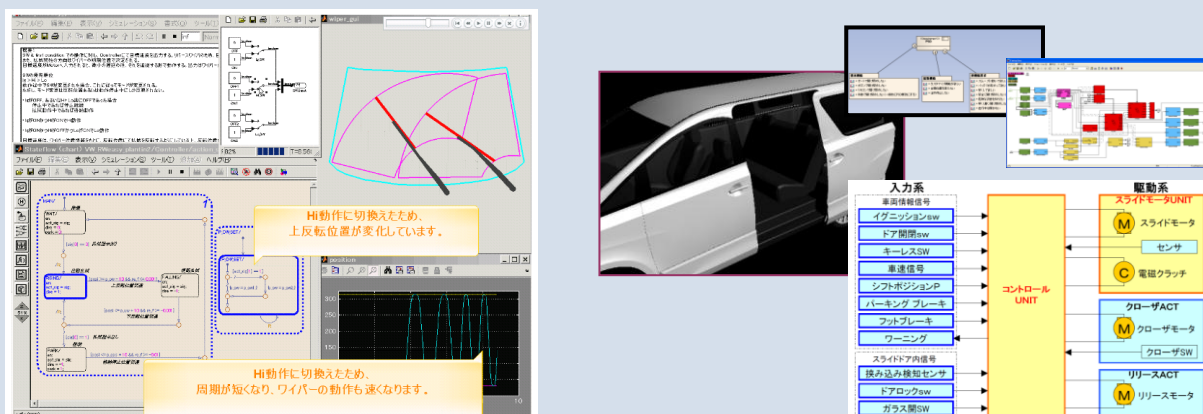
Hi動作に切換えたため、
上反転位置が変化しています。

Hi動作に切換えたため、
周期が短くなり、ワイパーの動作も速くなります。

wiper_gui

position

入力系
車両情報信号
イグニッションsw
ドア開閉sw
キーレスSW
車速信号
シフトポジションP
パーキング ブレーキ
フットブレーキ
ワーニング
スライドドア内信号
挟み込み検知センサ
ドアロックsw
ガラス開SW

コントロール
UNIT

駆動系
スライドモータUNIT
M スライドモータ
センサ
C 電磁クラッチ
クローザACT
M クローザモータ
クローザSW
リリースACT
M リリースモータ